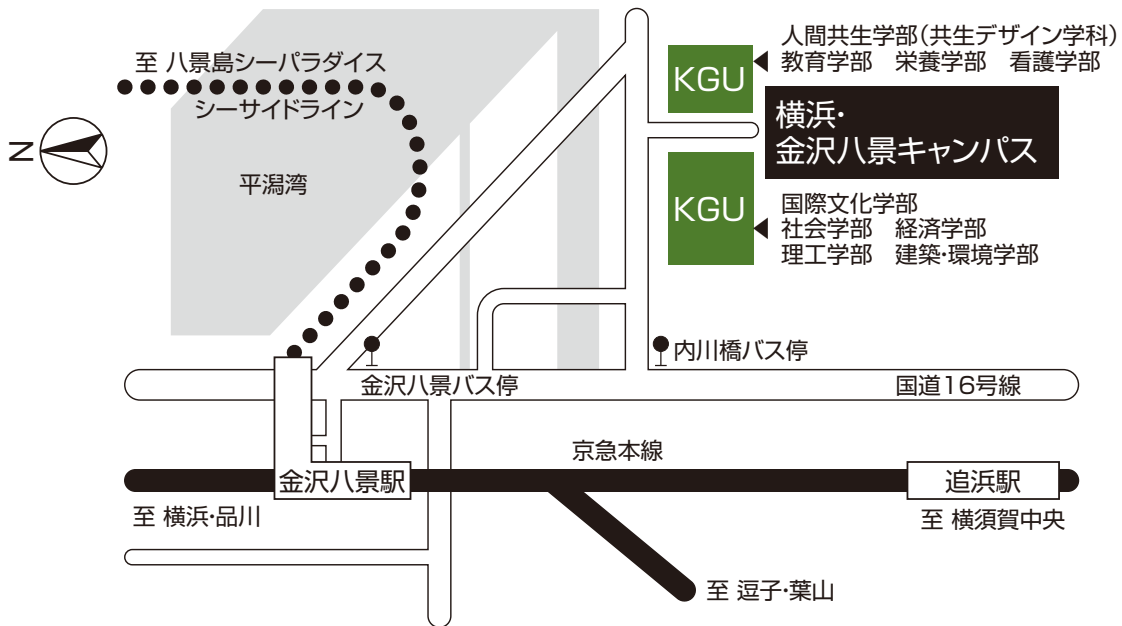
至 八景島シーパラダイス
シーサイドライン

N

平潟湾

KGU
人間共生学部（共生デザイン学科）
教育学部　栄養学部　看護学部

横浜・
金沢八景キャンパス

KGU
国際文化学部
社会学部　経済学部
理工学部　建築・環境学部

内川橋バス停

金沢八景バス停

国道16号線

京急本線

金沢八景駅

追浜駅

至 横浜・品川

至 横須賀中央

至 逗子・葉山